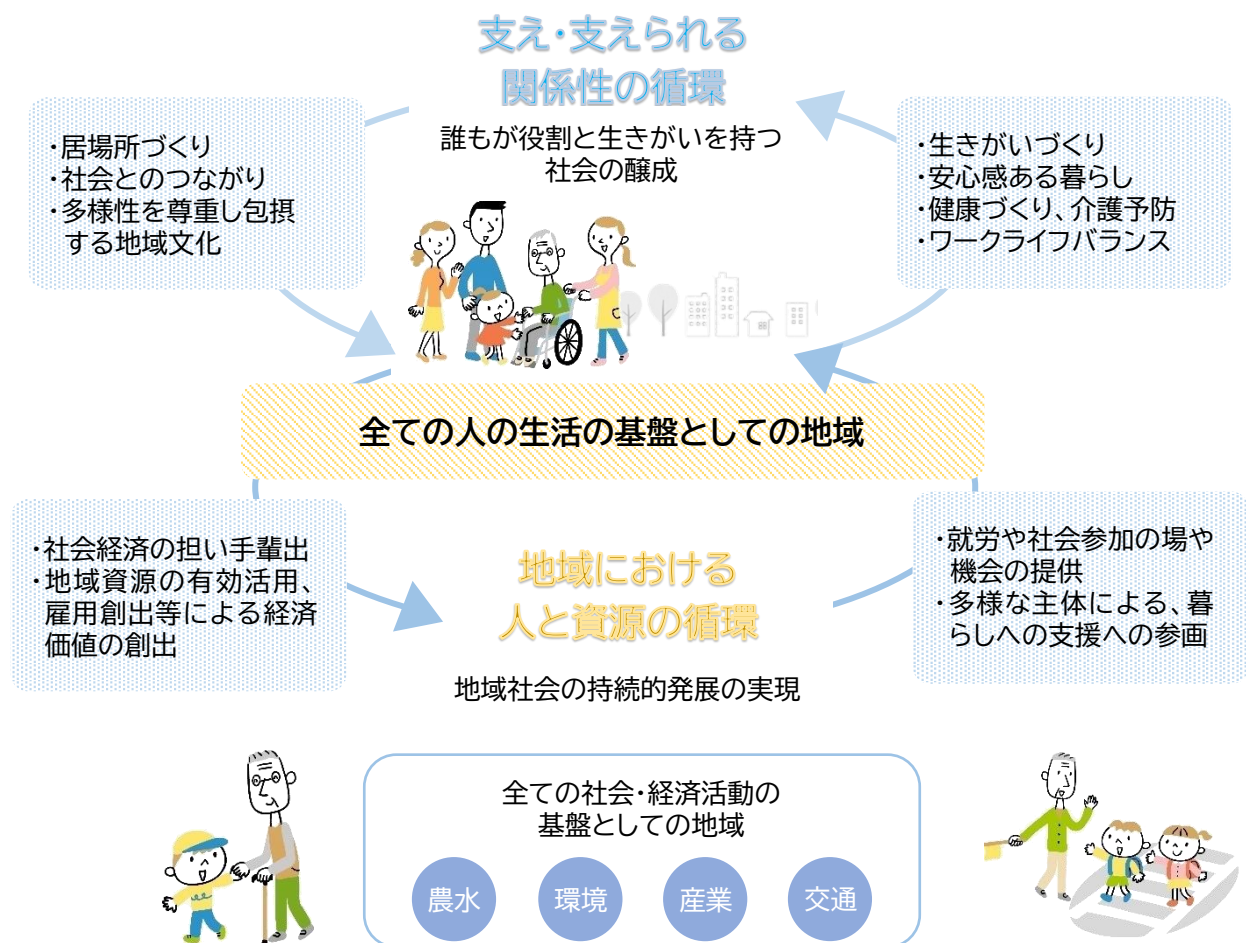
支え･支えられる
関係性の循環

誰もが役割と生きがいを持つ社会の醸成

・居場所づくり
・社会とのつながり
・多様性を尊重し包摂する地域文化

・生きがいづくり
・安心感ある暮らし
・健康づくり、介護予防
・ワークライフバランス

全ての人の生活の基盤としての地域

・社会経済の担い手輩出
・地域資源の有効活用、雇用創出等による経済価値の創出

地域における
人と資源の循環

地域社会の持続的発展の実現

・就労や社会参加の場や機会の提供
・多様な主体による、暮らしへの支援への参画

全ての社会･経済活動の
基盤としての地域

農水
環境
産業
交通